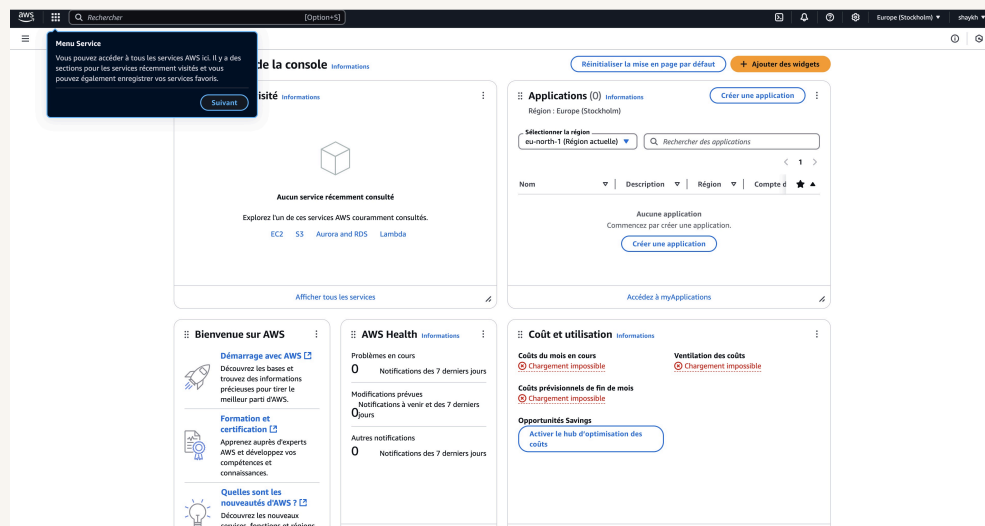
aws Rechercher [Option+S] Europe (Stockholm) ▼ shaykh ▼

Menu Service
Vous pouvez accéder à tous les services AWS ici. Il y a des sections pour les services récemment visités et vous pouvez également enregistrer vos services favoris.
Suivant

de la console Informations
Réinitialiser la mise en page par défaut
+ Ajouter des widgets

isité Informations

Aucun service récemment consulté
Explorez l'un de ces services AWS couramment consultés.
EC2 S3 Aurora and RDS Lambda

Afficher tous les services

Applications (0) Informations
Créer une application
Région : Europe (Stockholm)
Sélectionner la région
eu-north-1 (Région actuelle) ▼
Rechercher des applications
< 1 >

| Nom | Description | Région | Compte d |
|---|---|---|---|

Aucune application
Commencez par créer une application.
Créer une application

Accédez à myApplications

Bienvenue sur AWS

Démarrage avec AWS
Découvrez les bases et trouvez des informations précieuses pour tirer le meilleur parti d'AWS.

Formation et certification
Apprenez auprès d'experts AWS et développez vos compétences et connaissances.

Quelles sont les nouveautés d'AWS ?
Découvrez les nouveaux services, fonctions et régions

AWS Health Informations
Problèmes en cours
0 Notifications des 7 derniers jours
Modifications prévues
0 Notifications à venir et des 7 derniers jours
Autres notifications
0 Notifications des 7 derniers jours

Coût et utilisation Informations
Coûts du mois en cours
Chargement impossible
Ventilation des coûts
Chargement impossible
Coûts prévisionnels de fin de mois
Chargement impossible
Opportunités Savings
Activer le hub d'optimisation des coûts